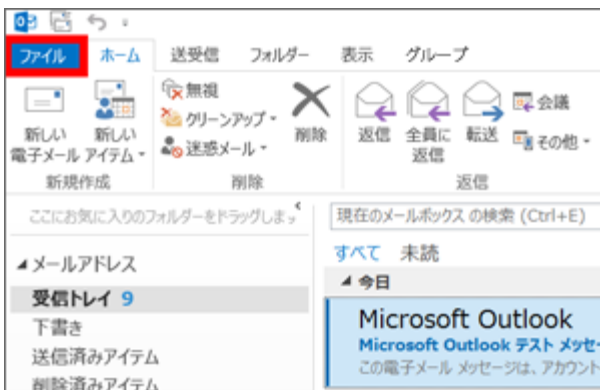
ファイル ホーム 送受信 フォルダー 表示 グループ

新しい電子メール 新しいアイテム 新規作成

無視 クリーンアップ 迷惑メール 削除 削除

返信 全員に返信 転送 会議 その他 返信

ここにお気に入りのフォルダーをドラッグしま

現在のメールボックス の検索 (Ctrl+E)

すべて 未読

◢ 今日

Microsoft Outlook
Microsoft Outlook テスト メッセー
この電子メール メッセージは、アカウント

◢ メールアドレス
受信トレイ 9
下書き
送信済みアイテム
削除済みアイテム